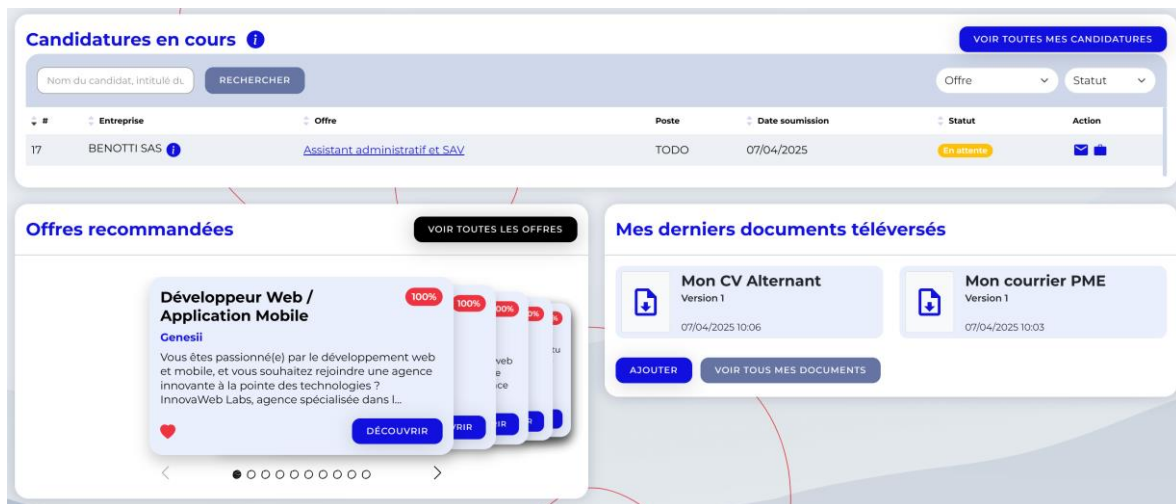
Candidatures en cours

VOIR TOUTES MES CANDIDATURES

Nom du candidat, intitulé du

RECHERCHER

Offre

Statut

| # | Entreprise | Offre | Poste | Date soumission | Statut | Action |
|---|---|---|---|---|---|---|
| 17 | BENOTTI SAS | Assistant administratif et SAV | TODO | 07/04/2025 | En attente | |

Offres recommandées

VOIR TOUTES LES OFFRES

Développeur Web / Application Mobile

100%

Genesii

Vous êtes passionné(e) par le développement web et mobile, et vous souhaitez rejoindre une agence innovante à la pointe des technologies ? InnovaWeb Labs, agence spécialisée dans l...

DÉCOUVRIR

100%

00%

%

veb

e

ce

tu

VRIR

IR

Mes derniers documents téléversés

Mon CV Alternant

Version 1

07/04/2025 10:06

Mon courrier PME

Version 1

07/04/2025 10:03

AJOUTER

VOIR TOUS MES DOCUMENTS